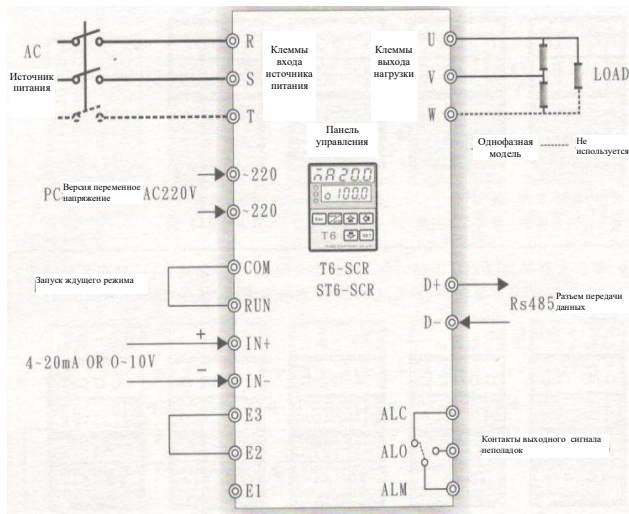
AC

Источник питания

R

S

T

Клеммы входа источника питания

Клеммы выхода нагрузки

U

V

W

LOAD

Панель управления

Однофазная модель

Не используется

PC

Версия переменное напряжение

AC220V

~220

~220

T6

T6-SCR

ST6-SCR

Запуск ждущего режима

COM

RUN

D+

D-

Rs485

Разъем передачи данных

+

IN+

4~20mA OR 0~10V

–

IN-

E3

E2

E1

ALC

ALO

ALM

Контакты выходного сигнала неполадок